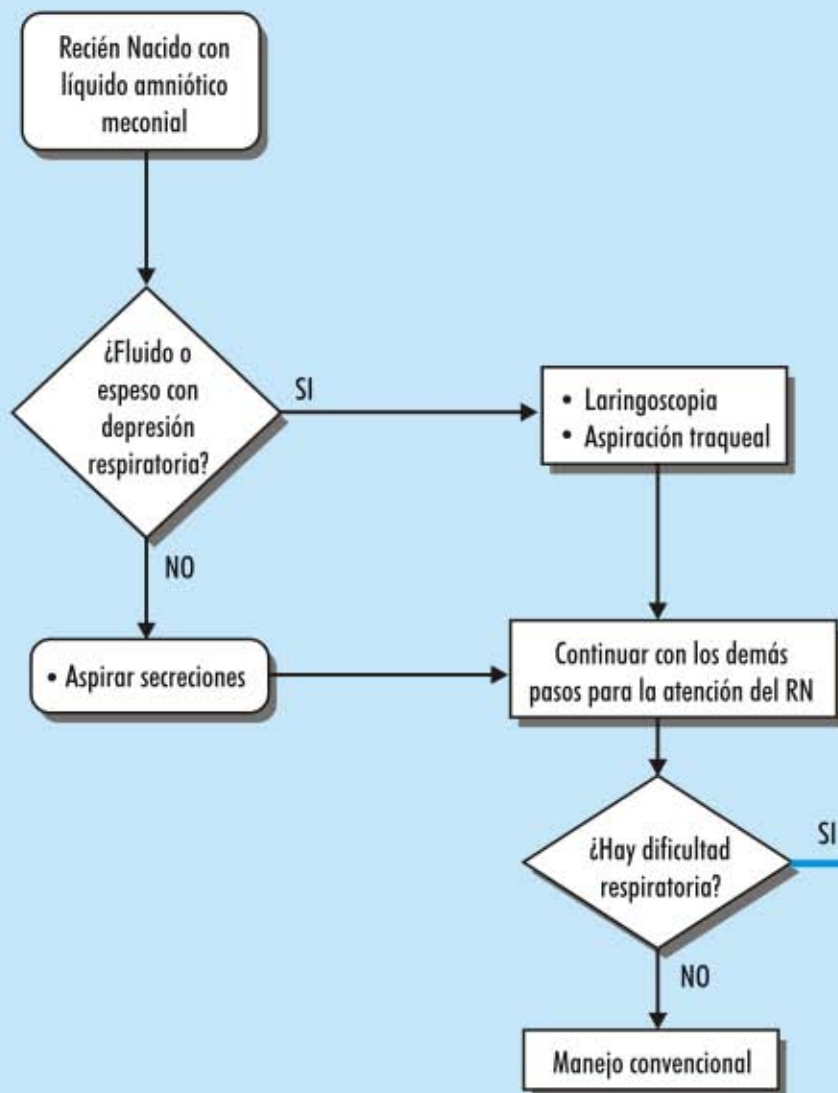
Recién Nacido con líquido amniótico meconial

¿Fluido o espeso con depresión respiratoria?

SI

• Laringoscopia
• Aspiración traqueal

NO

• Aspirar secreciones

Continuar con los demás pasos para la atención del RN

¿Hay dificultad respiratoria?

SI

NO

Manejo convencional